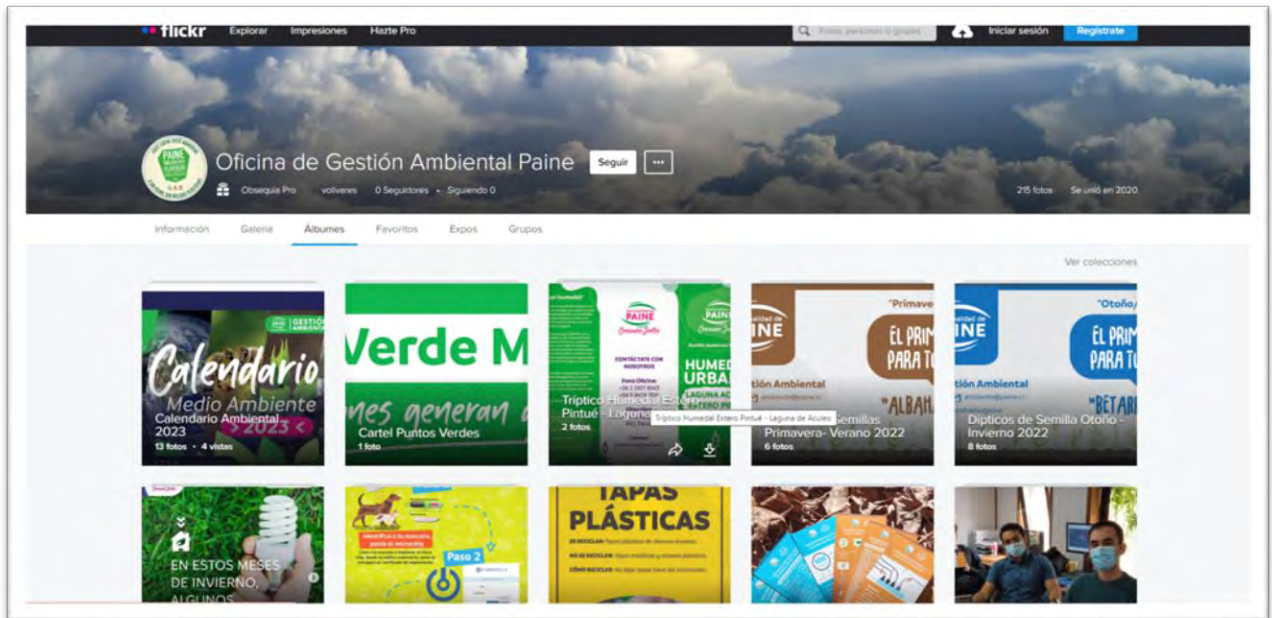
flickr Explorar Impresiones Hazte Pro

Fotos, personas o grupos

Iniciar sesión Regístrate

Oficina de Gestión Ambiental Paine

Seguir ···

Obsequia Pro volveres 0 Seguidores • Siguiendo 0

215 fotos Se unió en 2020

Información Galería Álbumes Favoritos Expos Grupos

Ver colecciones

Calendario Medio Ambiente 2023

Calendario Ambiental 2023
13 fotos • 4 vistas

Verde M

Cartel Puntos Verdes
1 foto

PAINE

HUMED URBA

Tríptico Humedal Estero Pintué - Laguna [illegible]
2 fotos

Tríptico Humedal Estero Pintué - Laguna de Aculeo

"Primave

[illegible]INE

EL PRIM PARA T

Gestión Ambiental

"ALBAH

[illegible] Semillas Primavera- Verano 2022
6 fotos

"Otoño/

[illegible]INE

EL PRIM PARA T

Gestión Ambiental

"BETAR

Dípticos de Semilla Otoño - Invierno 2022
8 fotos

EN ESTOS MESES DE INVIERNO, ALGUNOS

Paso 2

TAPAS PLÁSTICAS